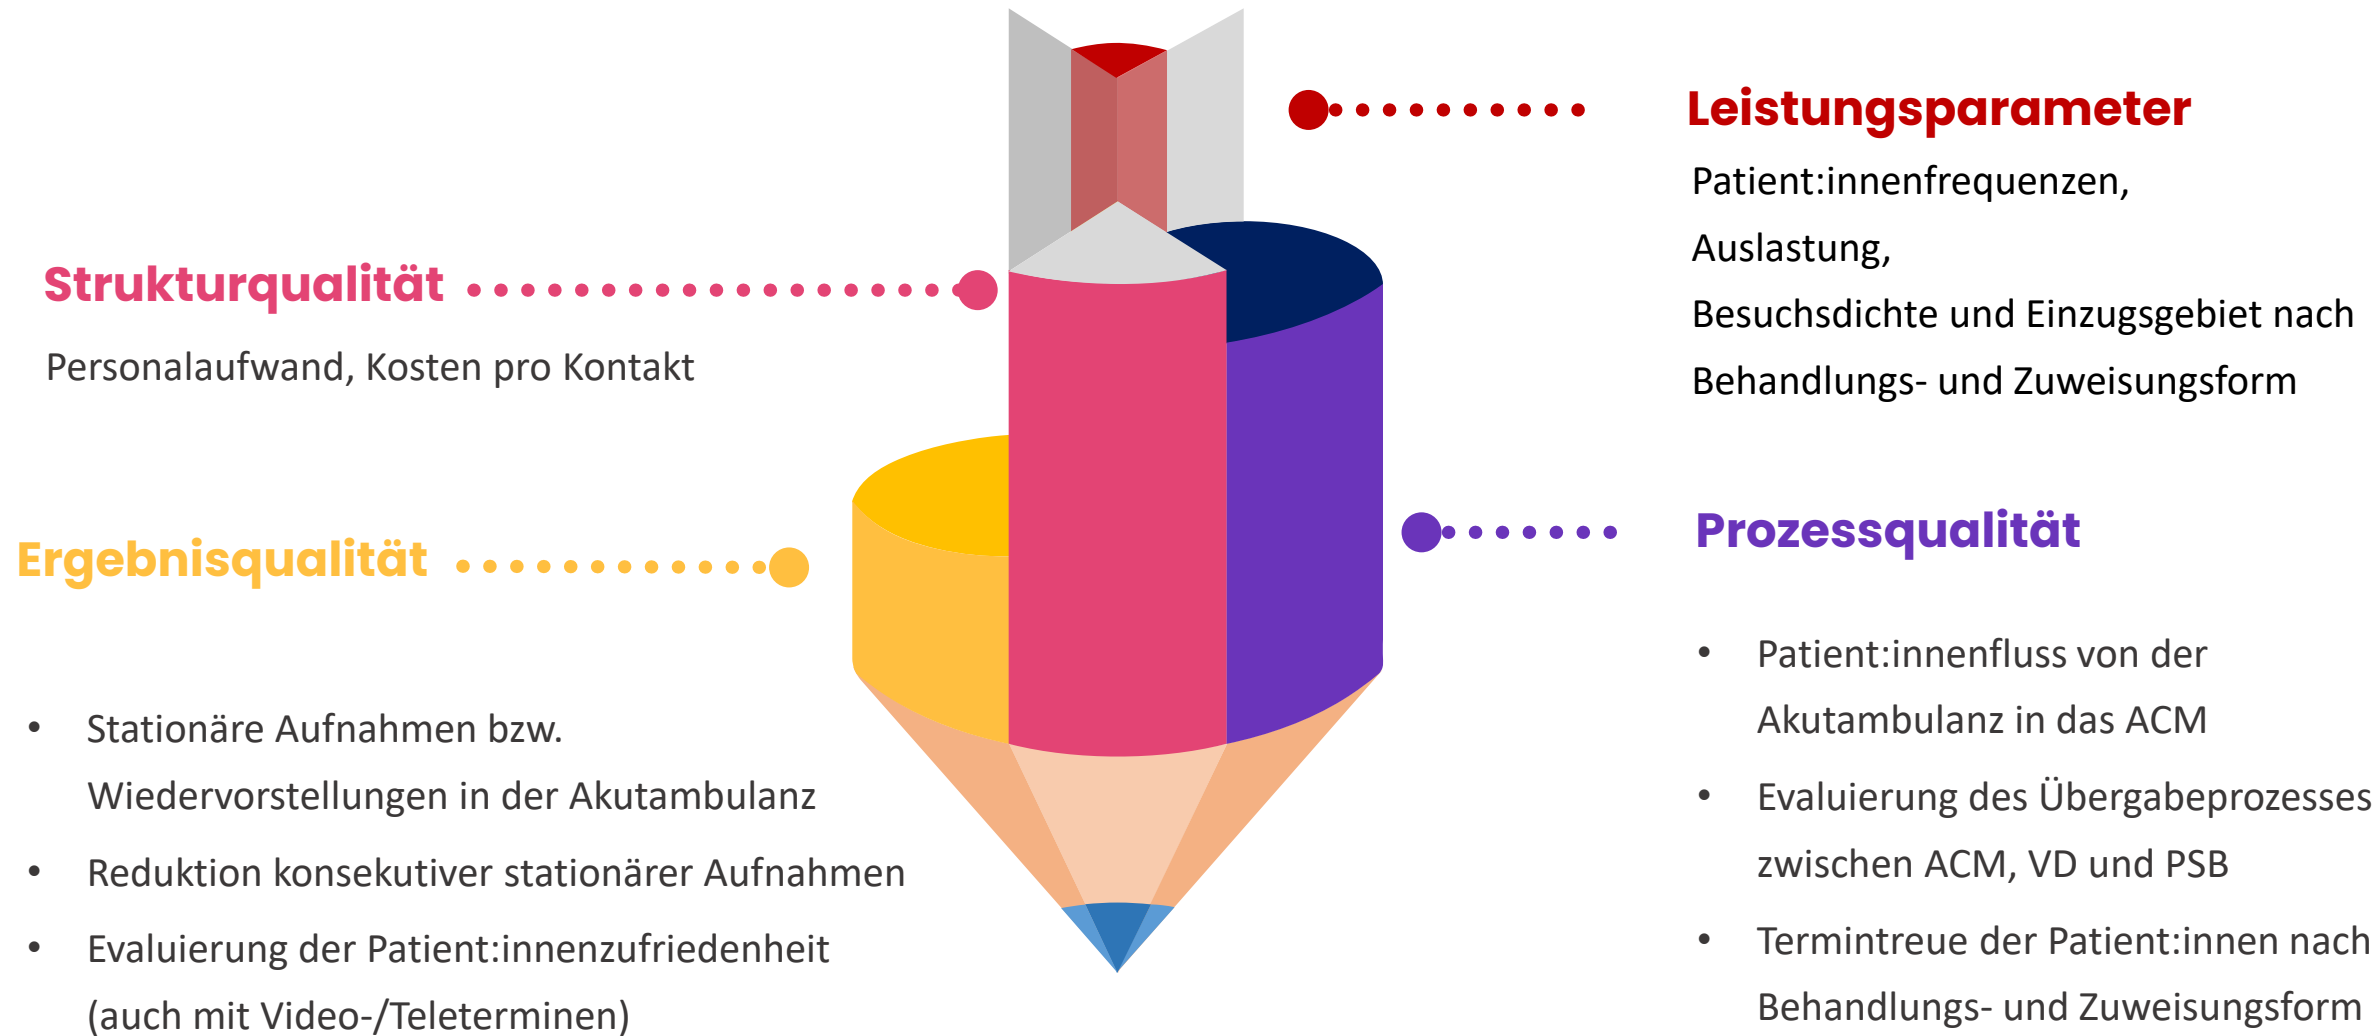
Leistungsparameter

Patient:innenfrequenzen,
Auslastung,
Besuchsdichte und Einzugsgebiet nach Behandlungs- und Zuweisungsform

Strukturqualität

Personalaufwand, Kosten pro Kontakt

Ergebnisqualität

- Stationäre Aufnahmen bzw. Wiedervorstellungen in der Akutambulanz
- Reduktion konsekutiver stationärer Aufnahmen
- Evaluierung der Patient:innenzufriedenheit (auch mit Video-/Teleterminen)

Prozessqualität

- Patient:innenfluss von der Akutambulanz in das ACM
- Evaluierung des Übergabeprozesses zwischen ACM, VD und PSB
- Termintreue der Patient:innen nach Behandlungs- und Zuweisungsform